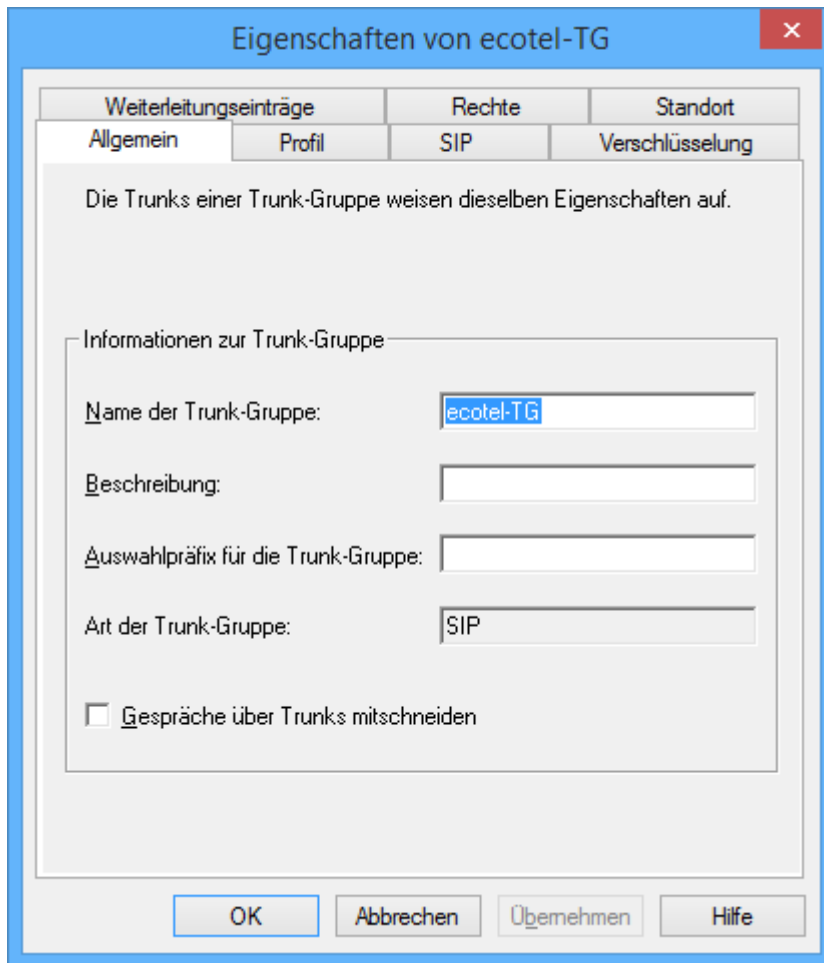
Eigenschaften von ecotel-TG

✕

Weiterleitungseinträge | Rechte | Standort
Allgemein | Profil | SIP | Verschlüsselung

Die Trunks einer Trunk-Gruppe weisen dieselben Eigenschaften auf.

Informationen zur Trunk-Gruppe

Name der Trunk-Gruppe: ecotel-TG

Beschreibung:

Auswahlpräfix für die Trunk-Gruppe:

Art der Trunk-Gruppe: SIP

Gespräche über Trunks mitschneiden

OK | Abbrechen | Übernehmen | Hilfe